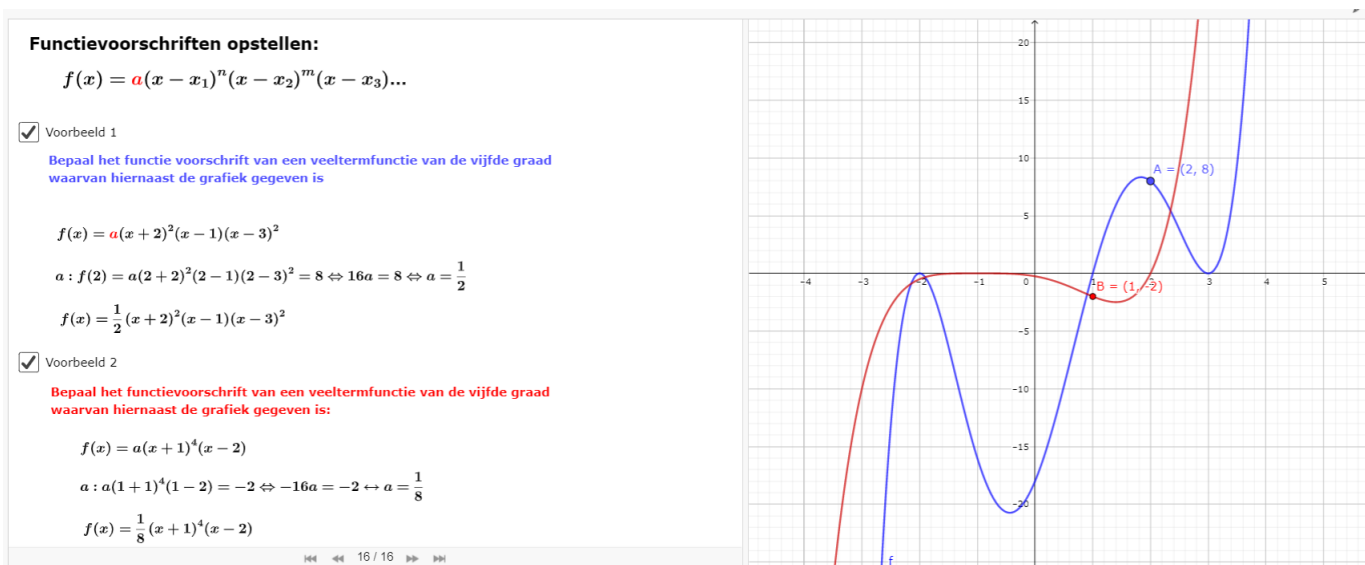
Functievoorschriften opstellen:

$f(x) = a(x - x_1)^n(x - x_2)^m(x - x_3)...$

Voorbeeld 1

Bepaal het functie voorschrift van een veeltermfunctie van de vijfde graad waarvan hiernaast de grafiek gegeven is

$f(x) = a(x + 2)^2(x - 1)(x - 3)^2$

$a : f(2) = a(2 + 2)^2(2 - 1)(2 - 3)^2 = 8 \Leftrightarrow 16a = 8 \Leftrightarrow a = \frac{1}{2}$

$f(x) = \frac{1}{2}(x + 2)^2(x - 1)(x - 3)^2$

Voorbeeld 2

Bepaal het functievoorschrift van een veeltermfunctie van de vijfde graad waarvan hiernaast de grafiek gegeven is:

$f(x) = a(x + 1)^4(x - 2)$

$a : a(1 + 1)^4(1 - 2) = -2 \Leftrightarrow -16a = -2 \leftrightarrow a = \frac{1}{8}$

$f(x) = \frac{1}{8}(x + 1)^4(x - 2)$

16 / 16

20
15
10
5
0
-5
-10
-15
-20
-4 -3 -2 -1 0 1 2 3 4 5

A = (2, 8)
B = (1, -2)
f